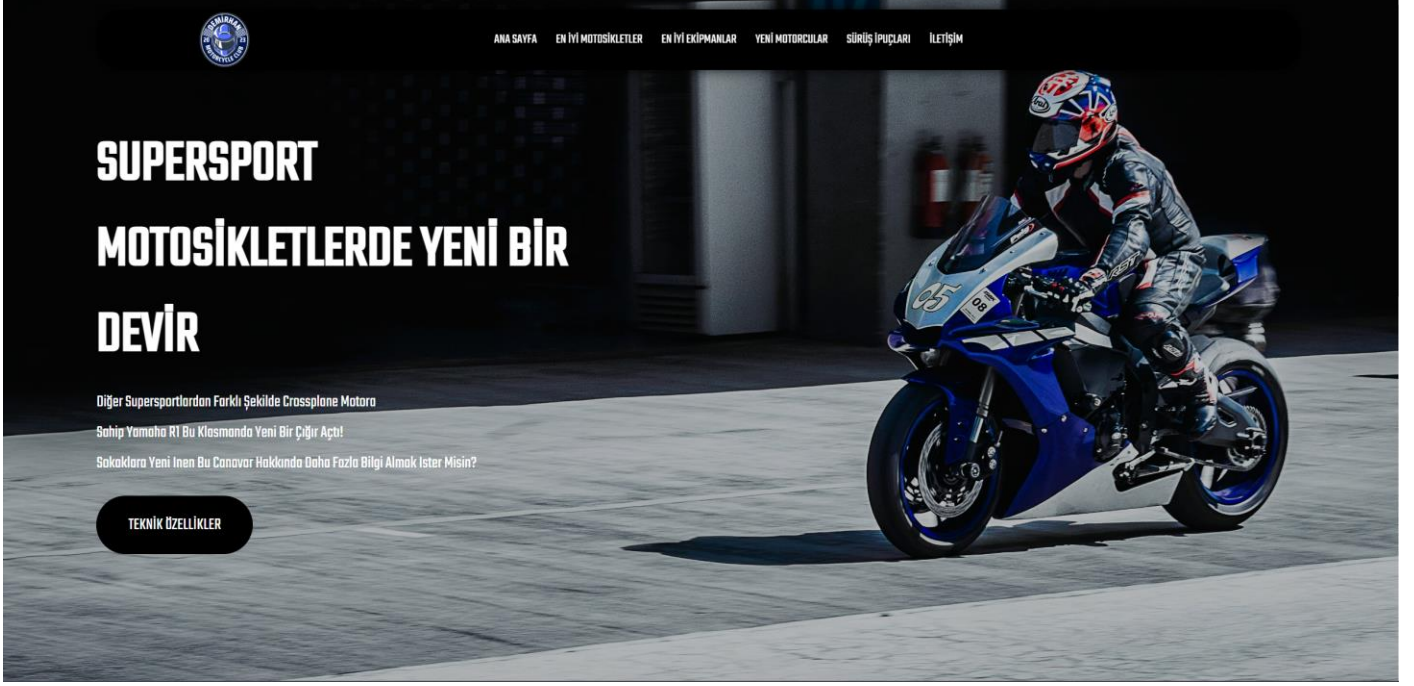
DEMİRHAN MOTORCYCLE CLUB

ANA SAYFA EN İYİ MOTOSİKLETLER EN İYİ EKİPMANLAR YENİ MOTORCULAR SÜRÜŞ İPUÇLARI İLETİŞİM

SUPERSPORT MOTOSİKLETLERDE YENİ BİR DEVİR

Diğer Supersportlardan Farklı Şekilde Crossplane Motora Sahip Yamaha R1 Bu Klasmanda Yeni Bir Çığır Açtı! Sokaklara Yeni Inen Bu Canavar Hakkında Daha Fazla Bilgi Almak Ister Misin?

TEKNİK ÖZELLİKLER